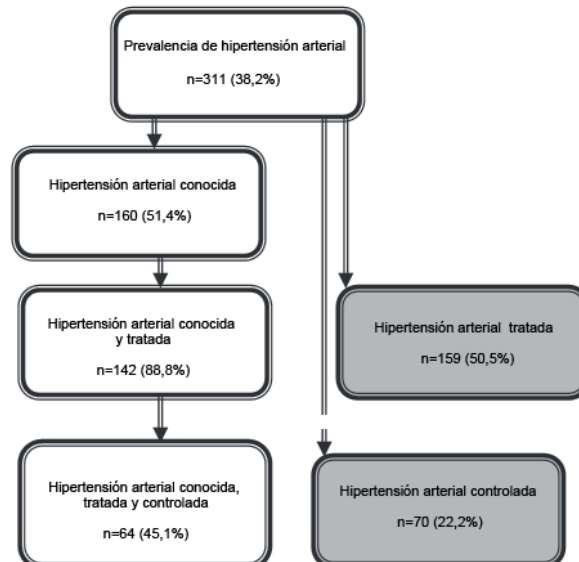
Prevalencia de hipertensión arterial

n=311 (38,2%)

Hipertensión arterial conocida

n=160 (51,4%)

Hipertensión arterial conocida y tratada

n=142 (88,8%)

Hipertensión arterial conocida, tratada y controlada

n=64 (45,1%)

Hipertensión arterial tratada

n=159 (50,5%)

Hipertensión arterial controlada

n=70 (22,2%)